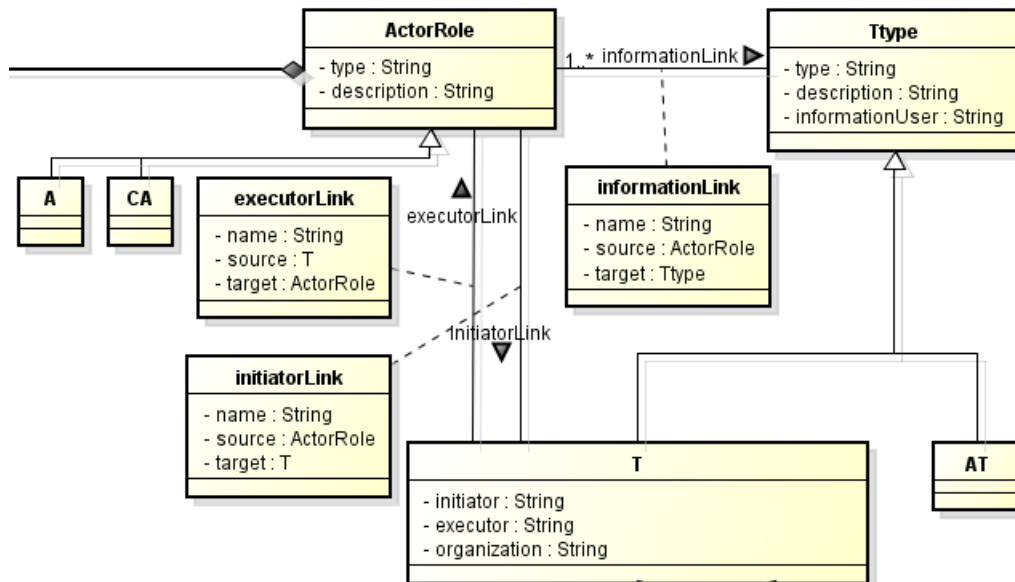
ActorRole
- type : String
- description : String

1..* informationLink

Ttype
- type : String
- description : String
- informationUser : String

A

CA

executorLink
- name : String
- source : T
- target : ActorRole

executorLink

informationLink
- name : String
- source : ActorRole
- target : Ttype

initiatorLink

initiatorLink
- name : String
- source : ActorRole
- target : T

T
- initiator : String
- executor : String
- organization : String

AT